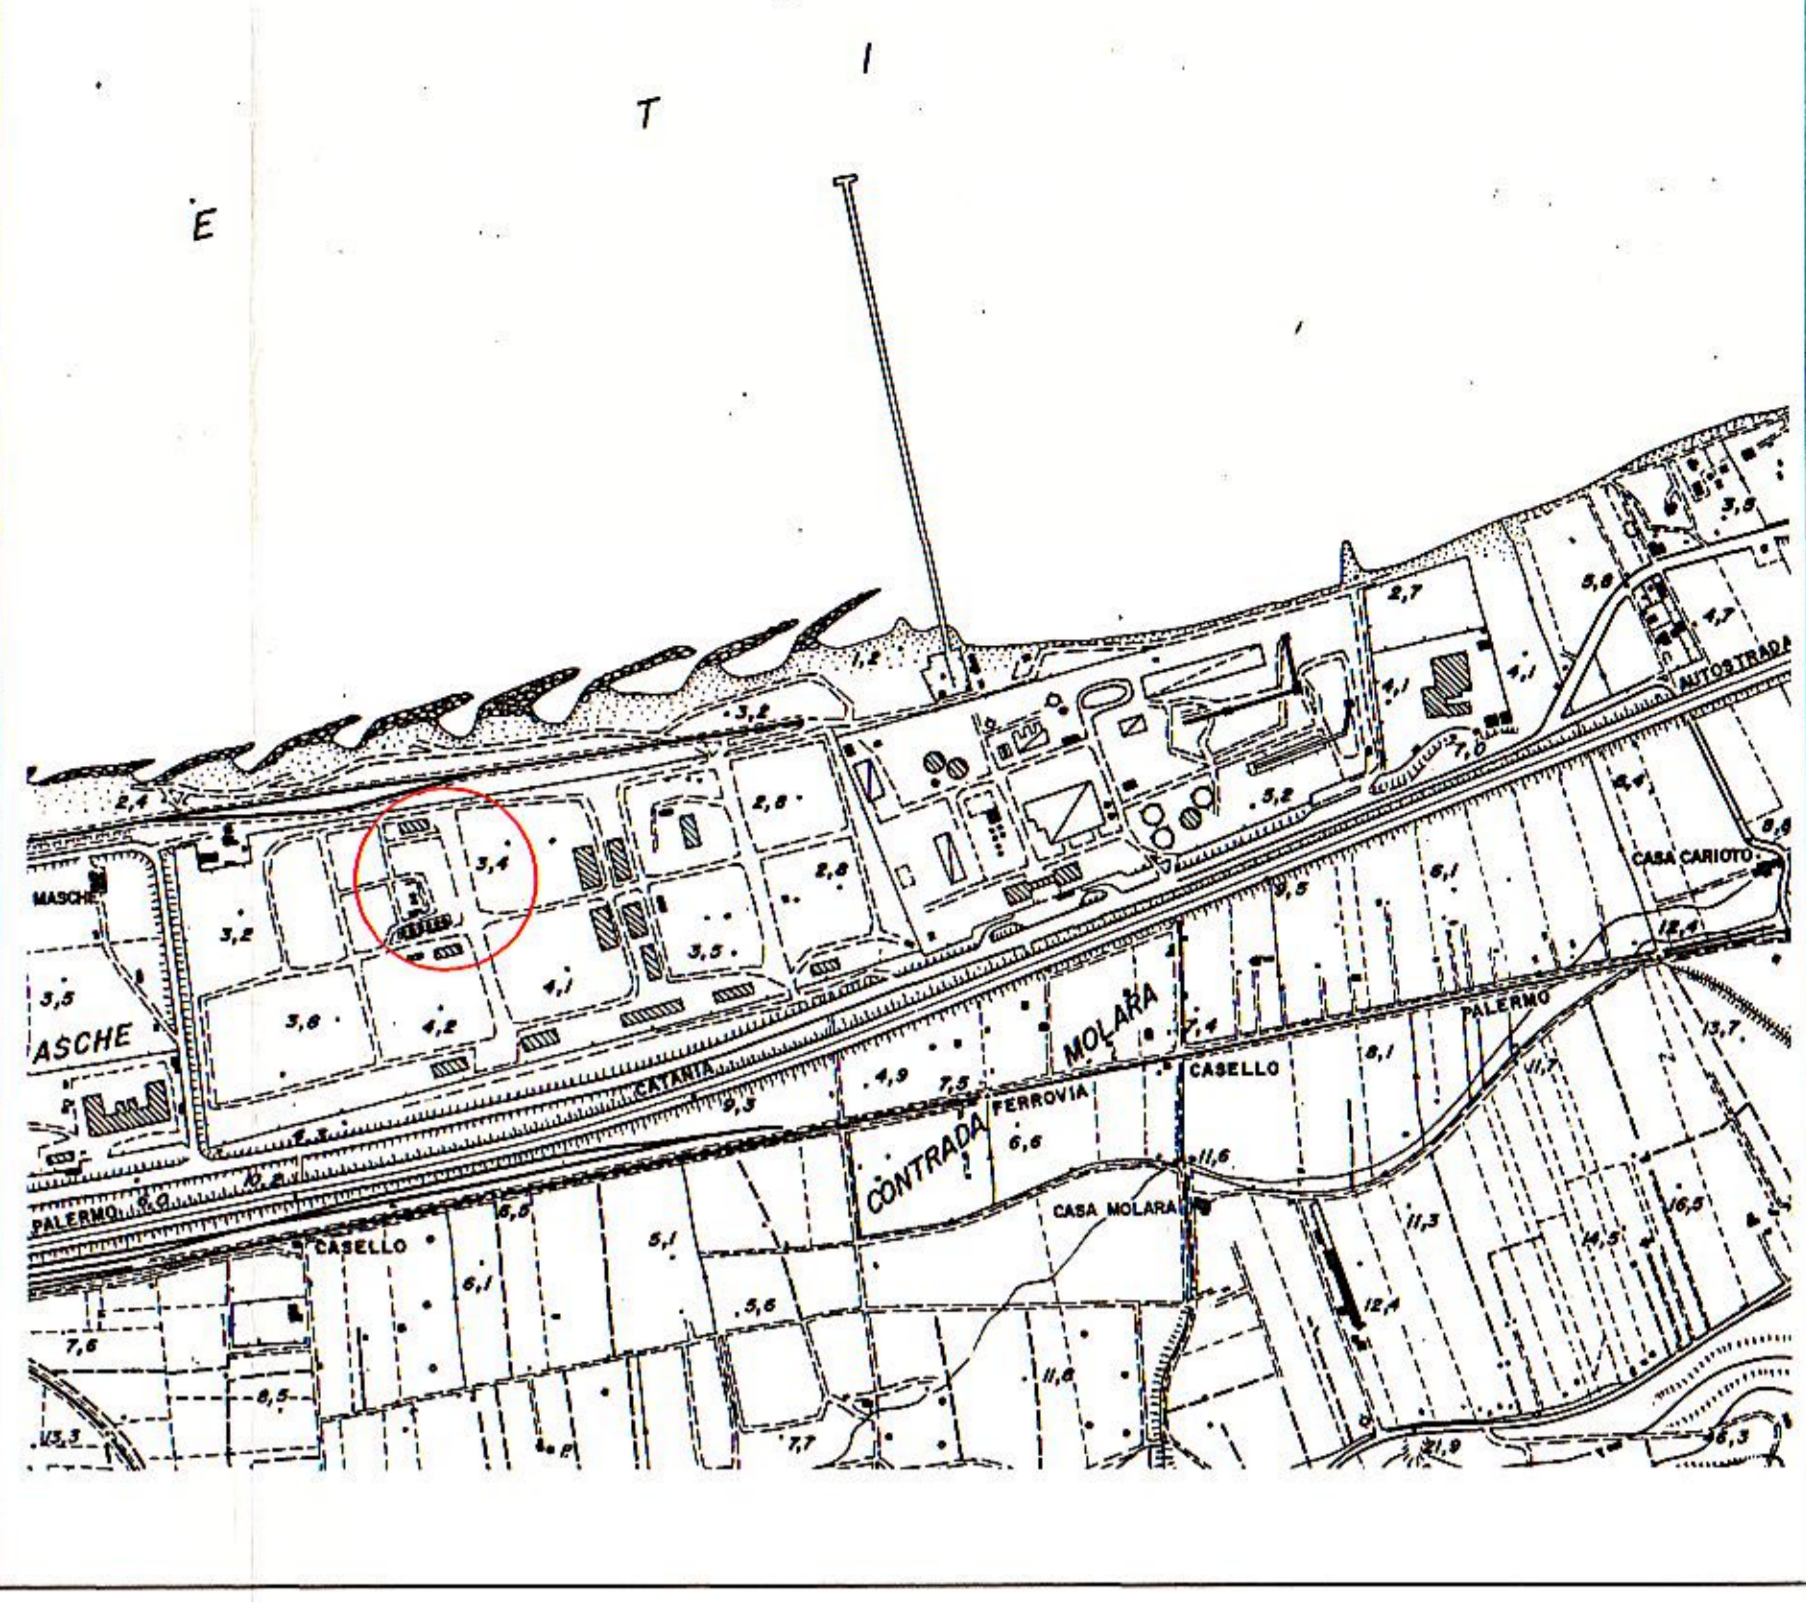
E

T

I

1,2

3,2

2,4

MASCHE

3,2

3,5

ASCHE

3,4

3,6

4,2

4,1

2,8

2,8

3,5

2,7

4,1

4,1

3,8

5,8

4,7

AUTOSTRADA

7,0

5,2

3,5

6,1

CASA CARIOTO

12,4

PALERMO

13,7

MOLARA

7,4

CASELLO

8,1

11,7

CATANIA

4,9

7,5

9,3

FERROVIA

CONTRADA

6,6

11,6

CASA MOLARA

11,3

14,5

16,5

PALERMO

10,2

CASELLO

6,5

5,1

6,1

5,6

12,4

7,6

8,5

11,6

13,3

7,7

21,9

6,3